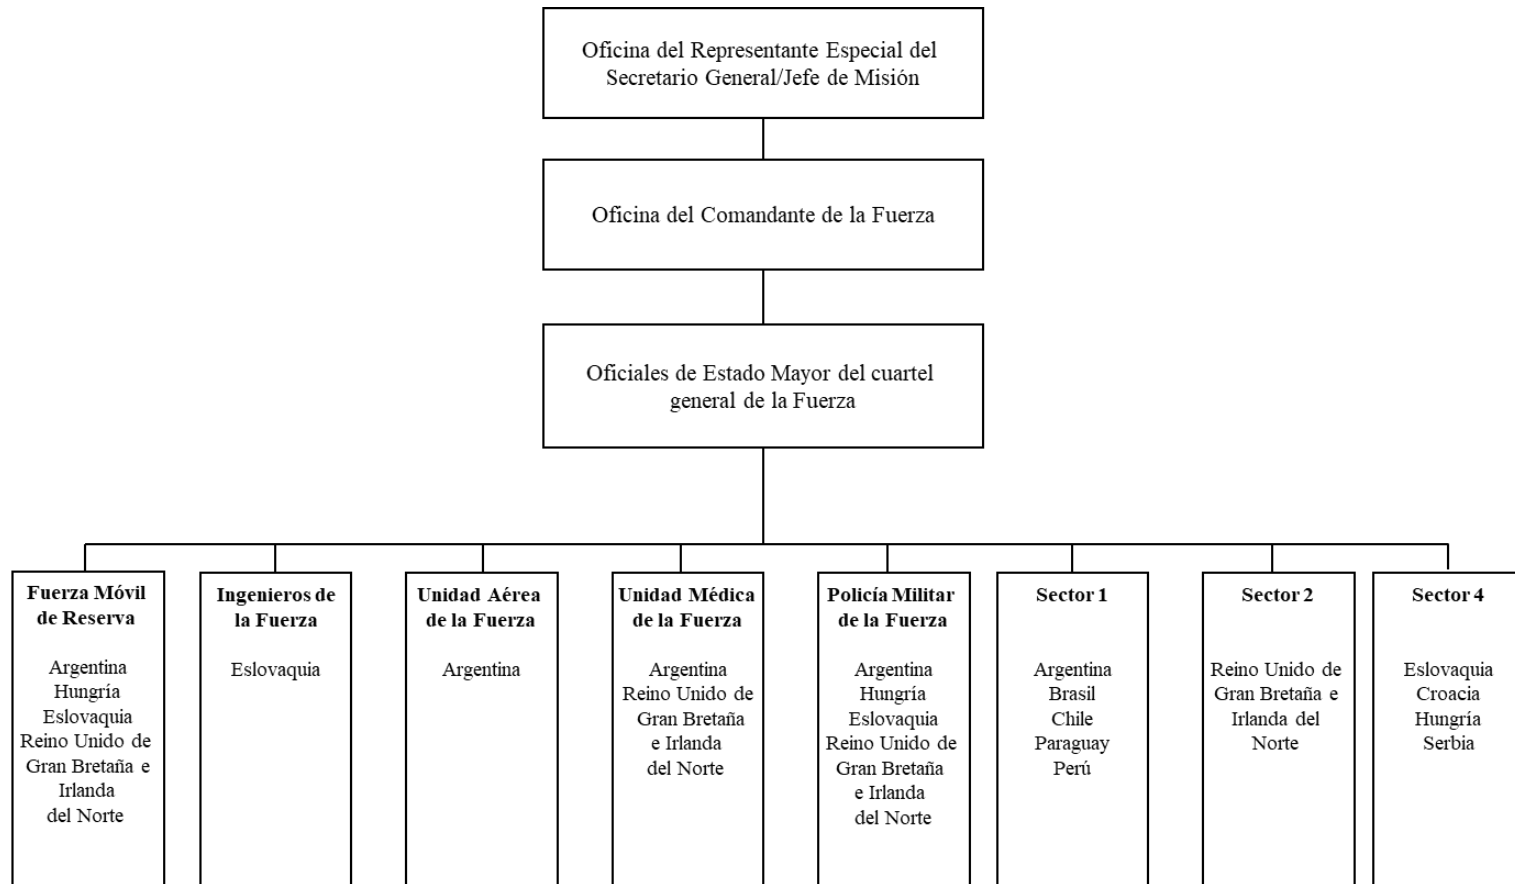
Oficina del Representante Especial del Secretario General/Jefe de Misión

Oficina del Comandante de la Fuerza

Oficiales de Estado Mayor del cuartel general de la Fuerza

**Fuerza Móvil de Reserva**

Argentina
Hungría
Eslovaquia
Reino Unido de Gran Bretaña e Irlanda del Norte

**Ingenieros de la Fuerza**

Eslovaquia

**Unidad Aérea de la Fuerza**

Argentina

**Unidad Médica de la Fuerza**

Argentina
Reino Unido de Gran Bretaña e Irlanda del Norte

**Policía Militar de la Fuerza**

Argentina
Hungría
Eslovaquia
Reino Unido de Gran Bretaña e Irlanda del Norte

**Sector 1**

Argentina
Brasil
Chile
Paraguay
Perú

**Sector 2**

Reino Unido de Gran Bretaña e Irlanda del Norte

**Sector 4**

Eslovaquia
Croacia
Hungría
Serbia